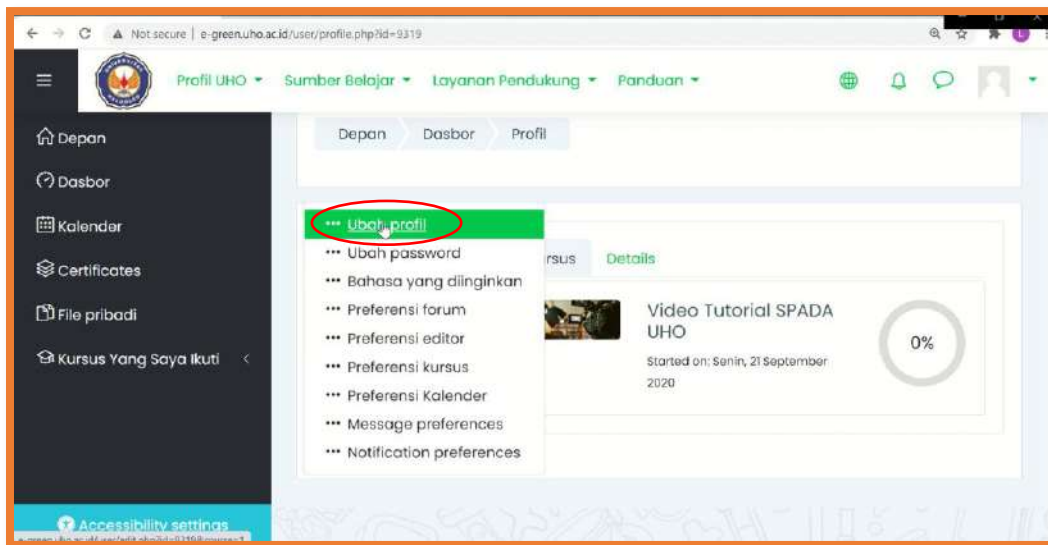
Not secure | e-green.uho.ac.id/user/profile.php?id=9319

Profil UHO ▾ Sumber Belajar ▾ Layanan Pendukung ▾ Panduan ▾

Depan
Dasbor
Kalender
Certificates
File pribadi
Kursus Yang Saya Ikuti

Depan Dasbor Profil

Ubah profil
Ubah password
Bahasa yang diinginkan
Preferensi forum
Preferensi editor
Preferensi kursus
Preferensi Kalender
Message preferences
Notification preferences

rsus Details

Video Tutorial SPADA UHO
Started on: Senin, 21 September 2020

0%

Accessibility settings
e-green.uho.ac.id/user/edit.php?id=9319&course=1